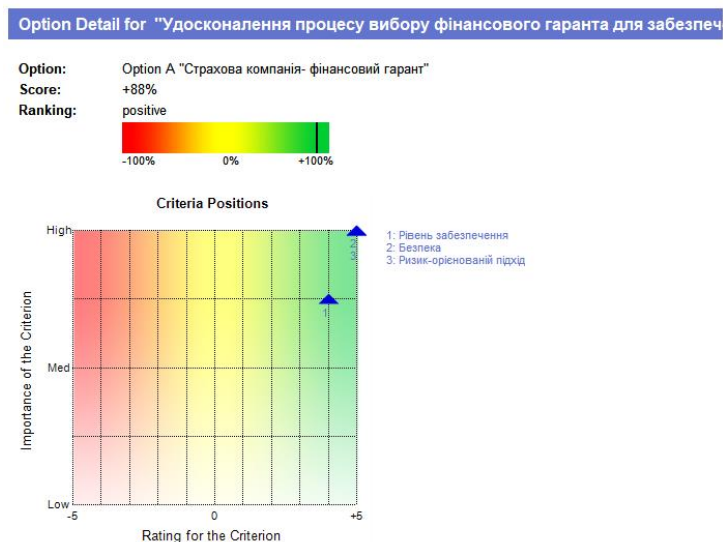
Option Detail for "Удосконалення процесу вибору фінансового гаранта для забезпеч

Option: Option A "Страхова компанія- фінансовий гарант"
Score: +88%
Ranking: positive

-100% 0% +100%

Criteria Positions

High
Med
Low
Importance of the Criterion

-5 0 +5
Rating for the Criterion

1
2
3

1: Рівень забезпечення
2: Безпека
3: Ризик-орієнований підхід